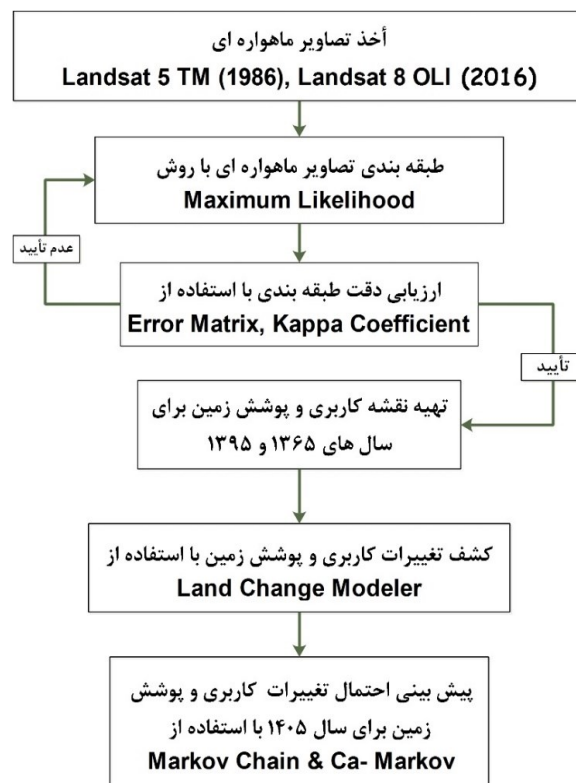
أخذ تصاویر ماهواره ای
Landsat 5 TM (1986), Landsat 8 OLI (2016)

طبقه بندی تصاویر ماهواره ای با روش
Maximum Likelihood

عدم تأیید

ارزیابی دقت طبقه بندی با استفاده از
Error Matrix, Kappa Coefficient

تأیید

تهیه نقشه کاربری و پوشش زمین برای
سال های ۱۳۶۵ و ۱۳۹۵

کشف تغییرات کاربری و پوشش زمین با استفاده از
Land Change Modeler

پیش بینی احتمال تغییرات کاربری و پوشش
زمین برای سال ۱۴۰۵ با استفاده از
Markov Chain & Ca- Markov